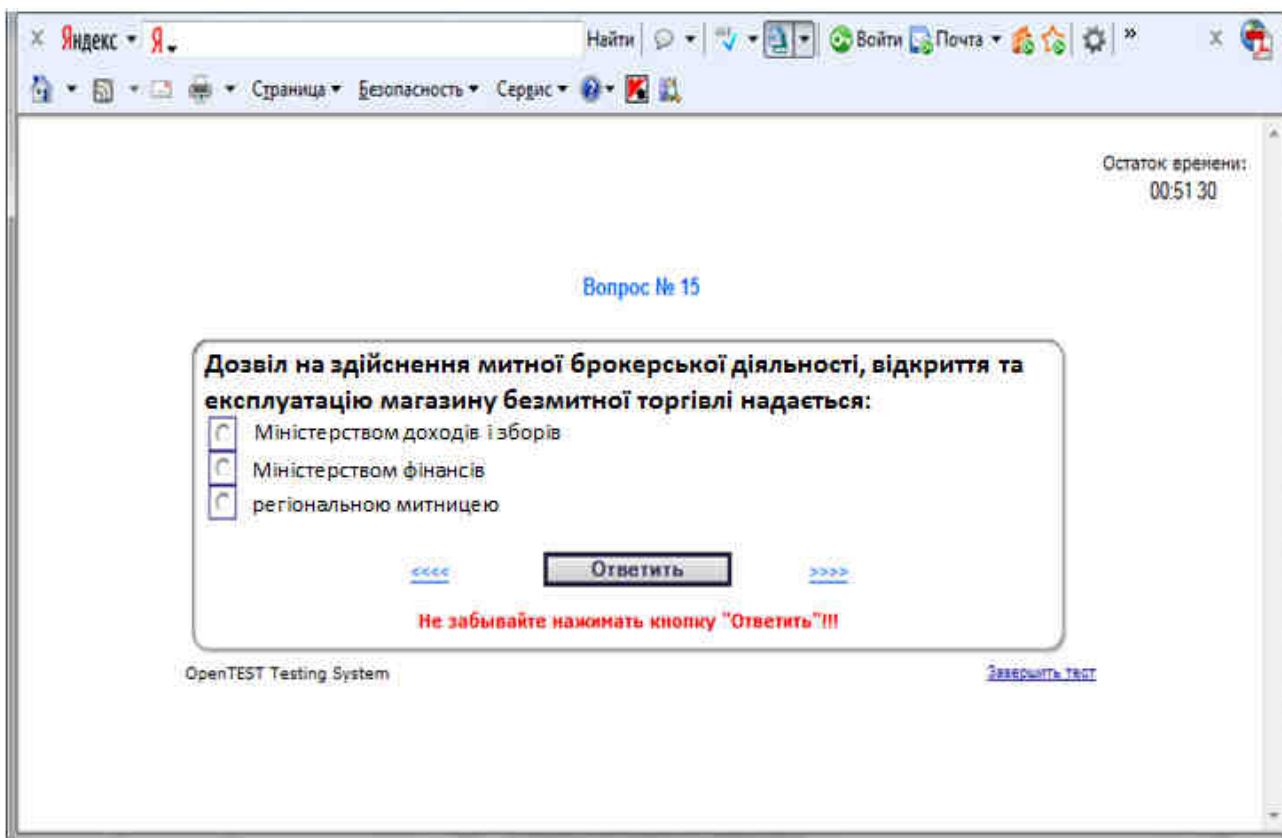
Яндекс Я

Найти

Войти Почта

Страница Безопасность Сервис

Остаток времени:
00:51 30

Вопрос № 15

Дозвіл на здійснення митної брокерської діяльності, відкриття та експлуатацію магазину безмитної торгівлі надається:

Міністерством доходів і зборів

Міністерством фінансів

регіональною митницею

<<<<

Ответить

>>>>

Не забывайте нажимать кнопку "Ответить"!!!

OpenTEST Testing System

Завершить тест